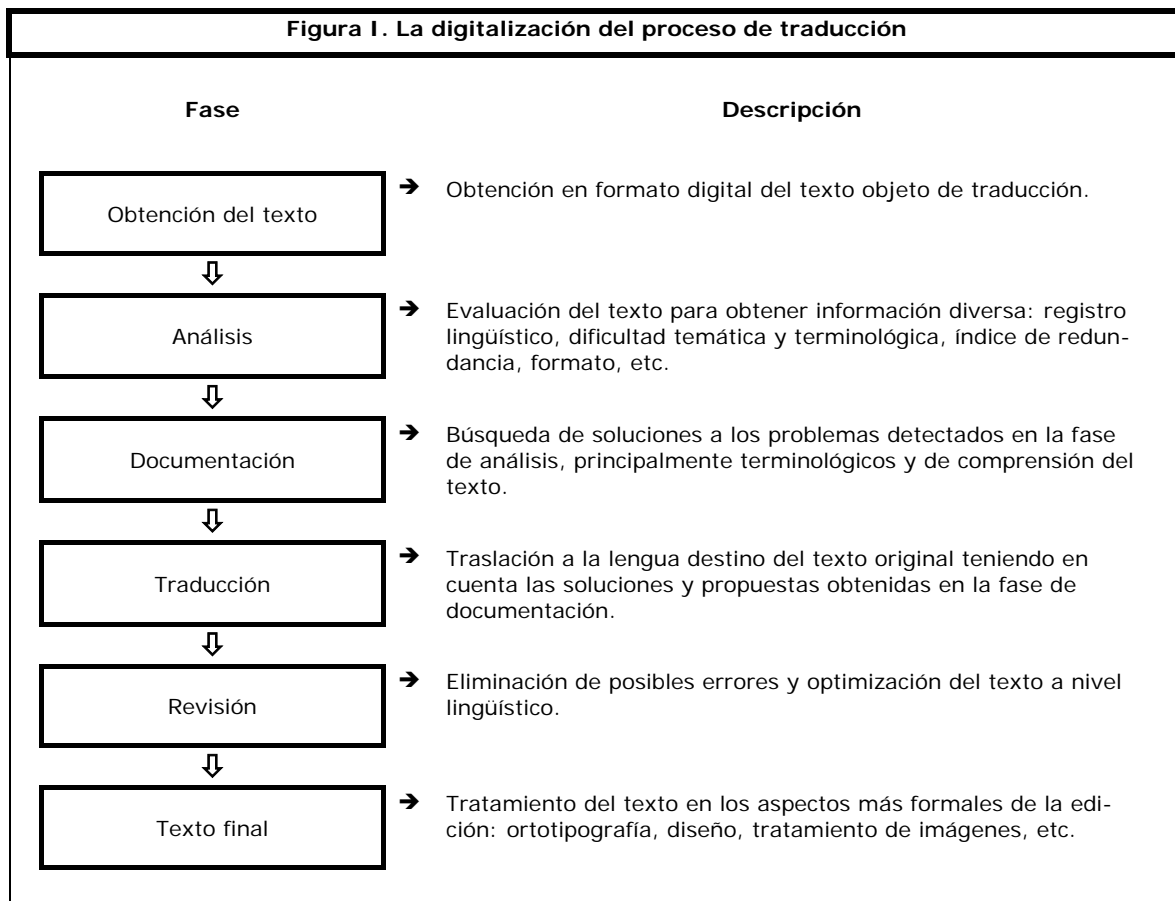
Figura I. La digitalización del proceso de traducción

Fase

Descripción

Obtención del texto

Obtención en formato digital del texto objeto de traducción.

Análisis

Evaluación del texto para obtener información diversa: registro lingüístico, dificultad temática y terminológica, índice de redundancia, formato, etc.

Documentación

Búsqueda de soluciones a los problemas detectados en la fase de análisis, principalmente terminológicos y de comprensión del texto.

Traducción

Traslación a la lengua destino del texto original teniendo en cuenta las soluciones y propuestas obtenidas en la fase de documentación.

Revisión

Eliminación de posibles errores y optimización del texto a nivel lingüístico.

Texto final

Tratamiento del texto en los aspectos más formales de la edición: ortotipografía, diseño, tratamiento de imágenes, etc.